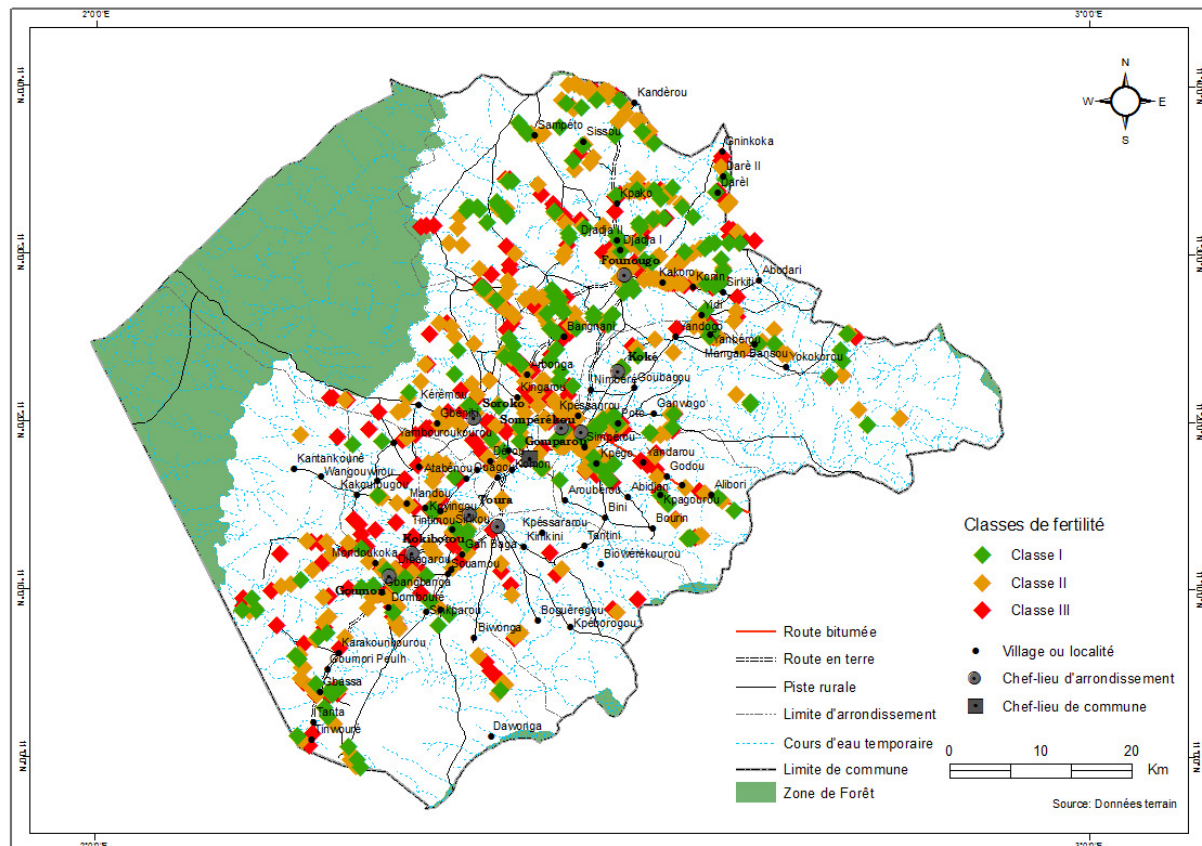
2°00'E
3°00'E

N
W
E
S

Kandèrou
Sampéto
Sissou
Gninkoka
Darè II
Darè I
Kpako
Djadja II
Djadja I
Founougo
Kakoro
Korin
Abodari
Sirikiti
Yidi
Yandoou
Bangnani
Yanbérou
Mangan Bansou
Yokokorou
Tobonga
Koké
Kingarou
Nimbéré
Goubagou
Kérémou
Soroko
Kpessarou
Poto
Ganwago
Gbéssé
Somperekou
Simperou
Kpégo
Yandarou
Godou
Yanbouroukorou
Gomparou
Kantankouné
Wangourou
Kakoubougou
Atabenou
Ouagou
Kandi
Aroubérou
Abidjan
Alibori
Kpagourou
Mandou
Toura
Bini
Kovingou
Tintinou
Sirikou
Bourin
Kpéssarou
Kokiborou
Gah Baga
Kirikini
Tantini
Mandoukoka
Bogarou
Souamou
Biowèrékourou
Gbangbarou
Gomou
Dombouré
Sirikarou
Boguèrégou
Kpéborogou
Biwonga
Karakounkourou
Goumori Peulh
Gbassa
Tanta
Tinwouré
Daworiga

Classes de fertilité
Classe I
Classe II
Classe III

Route bitumée
Route en terre
Piste rurale
Limite d'arrondissement
Cours d'eau temporaire
Limite de commune
Zone de Forêt

Village ou localité
Chef-lieu d'arrondissement
Chef-lieu de commune

0 10 20 Km

Source: Données terrain